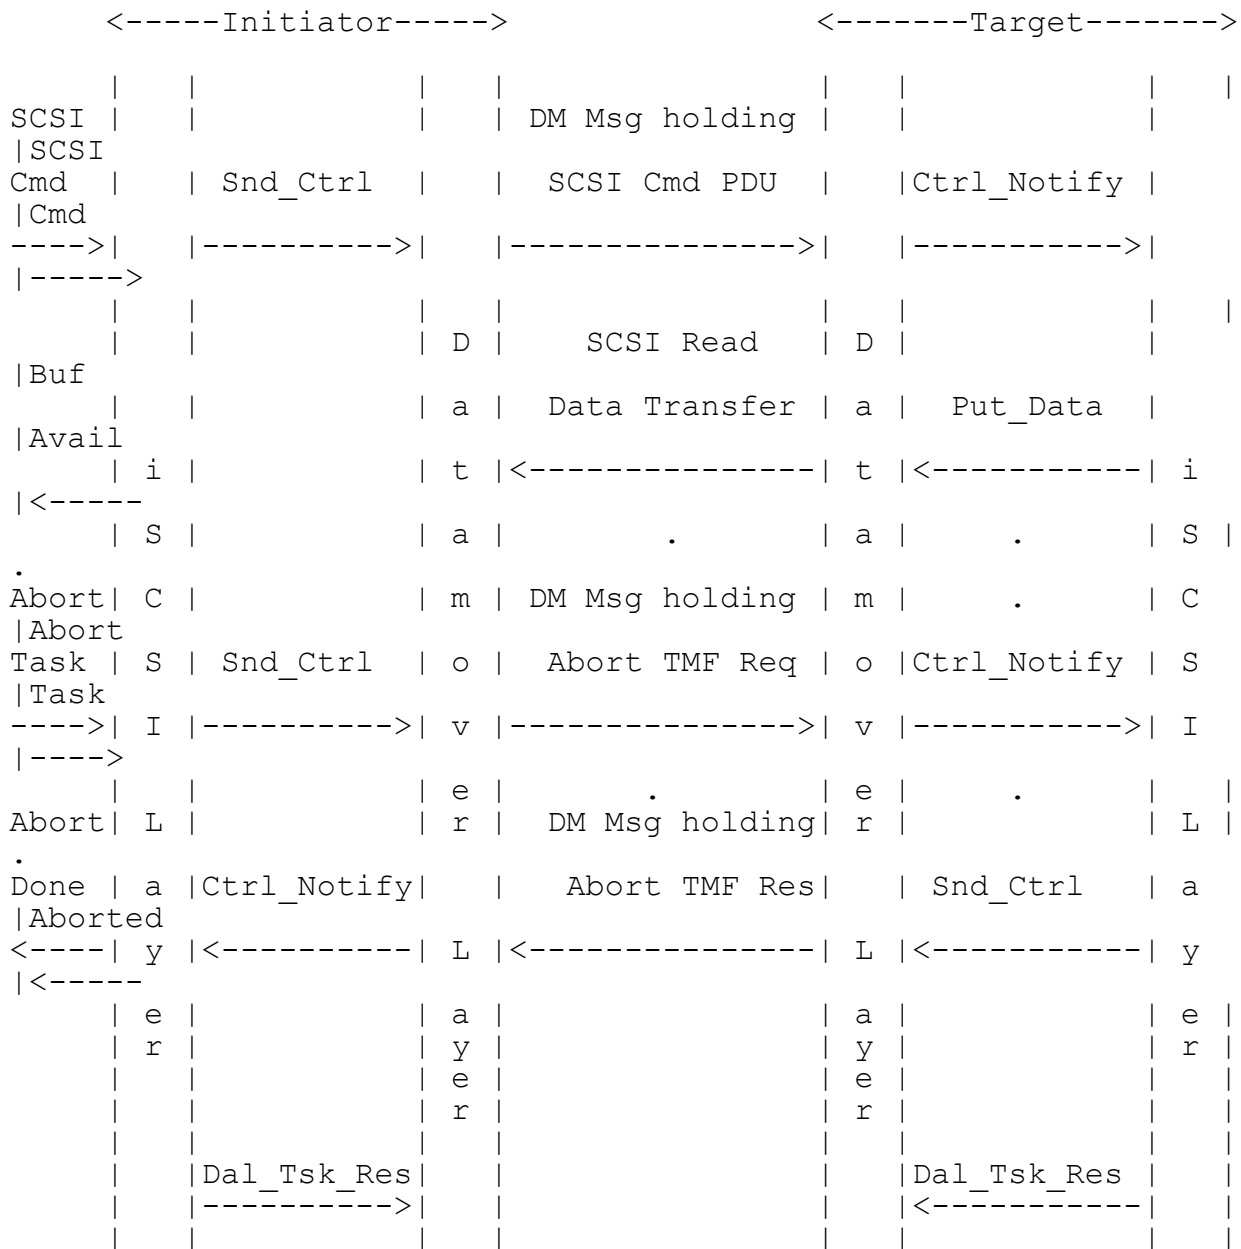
<-----Initiator----->                                <-------Target------->

     |    |            |    |                  |    |              |    |
SCSI |    |            |    | DM Msg holding |    |              |
|SCSI
Cmd  |    | Snd_Ctrl   |    |  SCSI Cmd PDU  |    |Ctrl_Notify |
|Cmd
---->|    |---------->|    |--------------->|    |----------->|
|----->
     |    |            |    |                  |    |              |    |
     |    |            | D |    SCSI Read   | D |              |
|Buf
     |    |            | a |  Data Transfer | a |  Put_Data   |
|Avail
     | i |            | t |<---------------| t |<-----------| i
|<-----
     | S |            | a |         .        | a |      .      | S |
.
Abort| C |            | m | DM Msg holding | m |      .      | C
|Abort
Task | S | Snd_Ctrl   | o |  Abort TMF Req | o |Ctrl_Notify | S
|Task
---->| I |---------->| v |--------------->| v |----------->| I
|---->
     |    |            | e |         .        | e |      .      |    |
Abort| L |            | r |  DM Msg holding| r |              | L |
.
Done | a |Ctrl_Notify|    |   Abort TMF Res|    | Snd_Ctrl    | a
|Aborted
<----| y |<----------| L |<---------------| L |<-----------| y
|<-----
     | e |            | a |                  | a |              | e |
     | r |            | y |                  | y |              | r |
     |    |            | e |                  | e |              |    |
     |    |            | r |                  | r |              |    |
     |    |            |    |                  |    |              |    |
     |    |Dal_Tsk_Res|    |                  |    |Dal_Tsk_Res |    |
     |    |---------->|    |                  |    |<-----------|    |
     |    |            |    |                  |    |              |    |